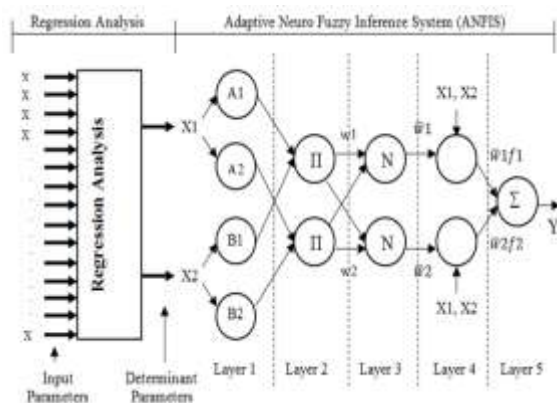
Regression Analysis

Adaptive Neuro Fuzzy Inference System (ANFIS)

X
X
X
X

X

Regression Analysis

Input Parameters

Determinant Parameters

X1

X2

A1

A2

B1

B2

Π

Π

w1

w2

N

N

$\bar{w}1$

$\bar{w}2$

X1, X2

X1, X2

$\bar{w}1f1$

$\bar{w}2f2$

Σ

Y

Layer 1

Layer 2

Layer 3

Layer 4

Layer 5